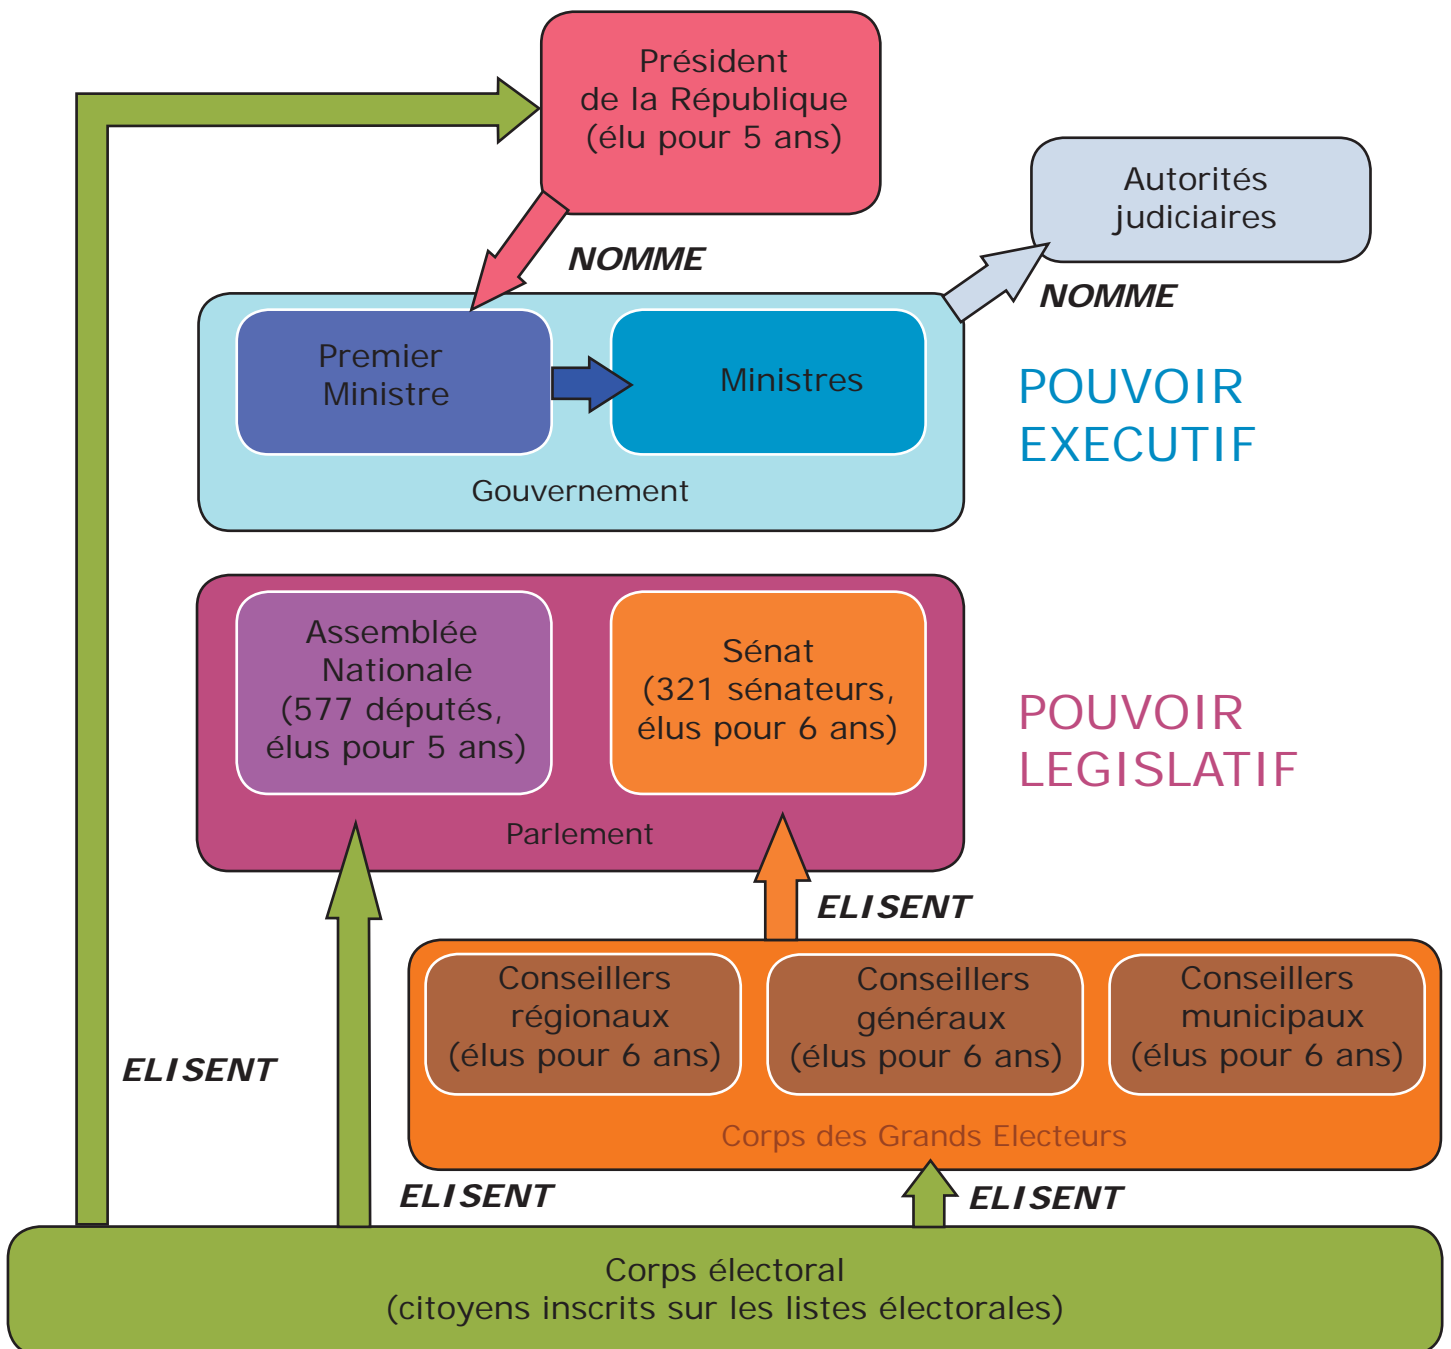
Président
de la République
(élu pour 5 ans)

Autorités
judiciaires

NOMME

NOMME

Premier
Ministre

Ministres

Gouvernement

POUVOIR
EXECUTIF

Assemblée
Nationale
(577 députés,
élus pour 5 ans)

Sénat
(321 sénateurs,
élus pour 6 ans)

Parlement

POUVOIR
LEGISLATIF

ELISENT

Conseillers
régionaux
(élus pour 6 ans)

Conseillers
généraux
(élus pour 6 ans)

Conseillers
municipaux
(élus pour 6 ans)

Corps des Grands Electeurs

ELISENT

ELISENT

ELISENT

Corps électoral
(citoyens inscrits sur les listes électorales)